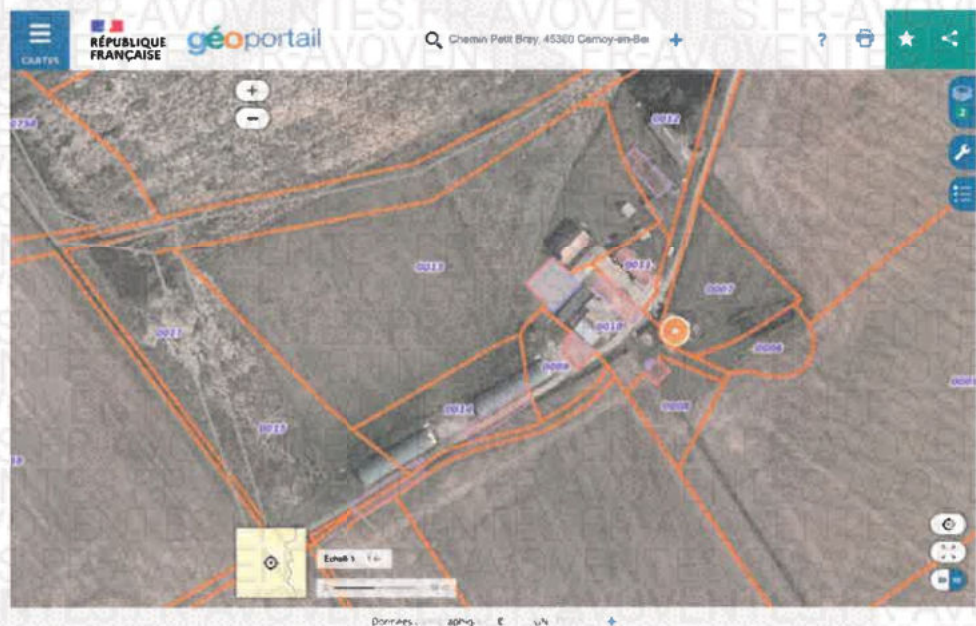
CARTES

RÉPUBLIQUE FRANÇAISE

géoportail

Chemin Petit Bray, 45360 Cernoy-en-Berry

AVOVENTES.FR-AVOVENTES.FR-AVOVENTES.FR-AVOVENTES.FR-AVOVENTES

0012

0013

0011

0007

0010

0006

0009

0011

0014

0008

0015

0015

0006

Echelle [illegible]

Données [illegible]